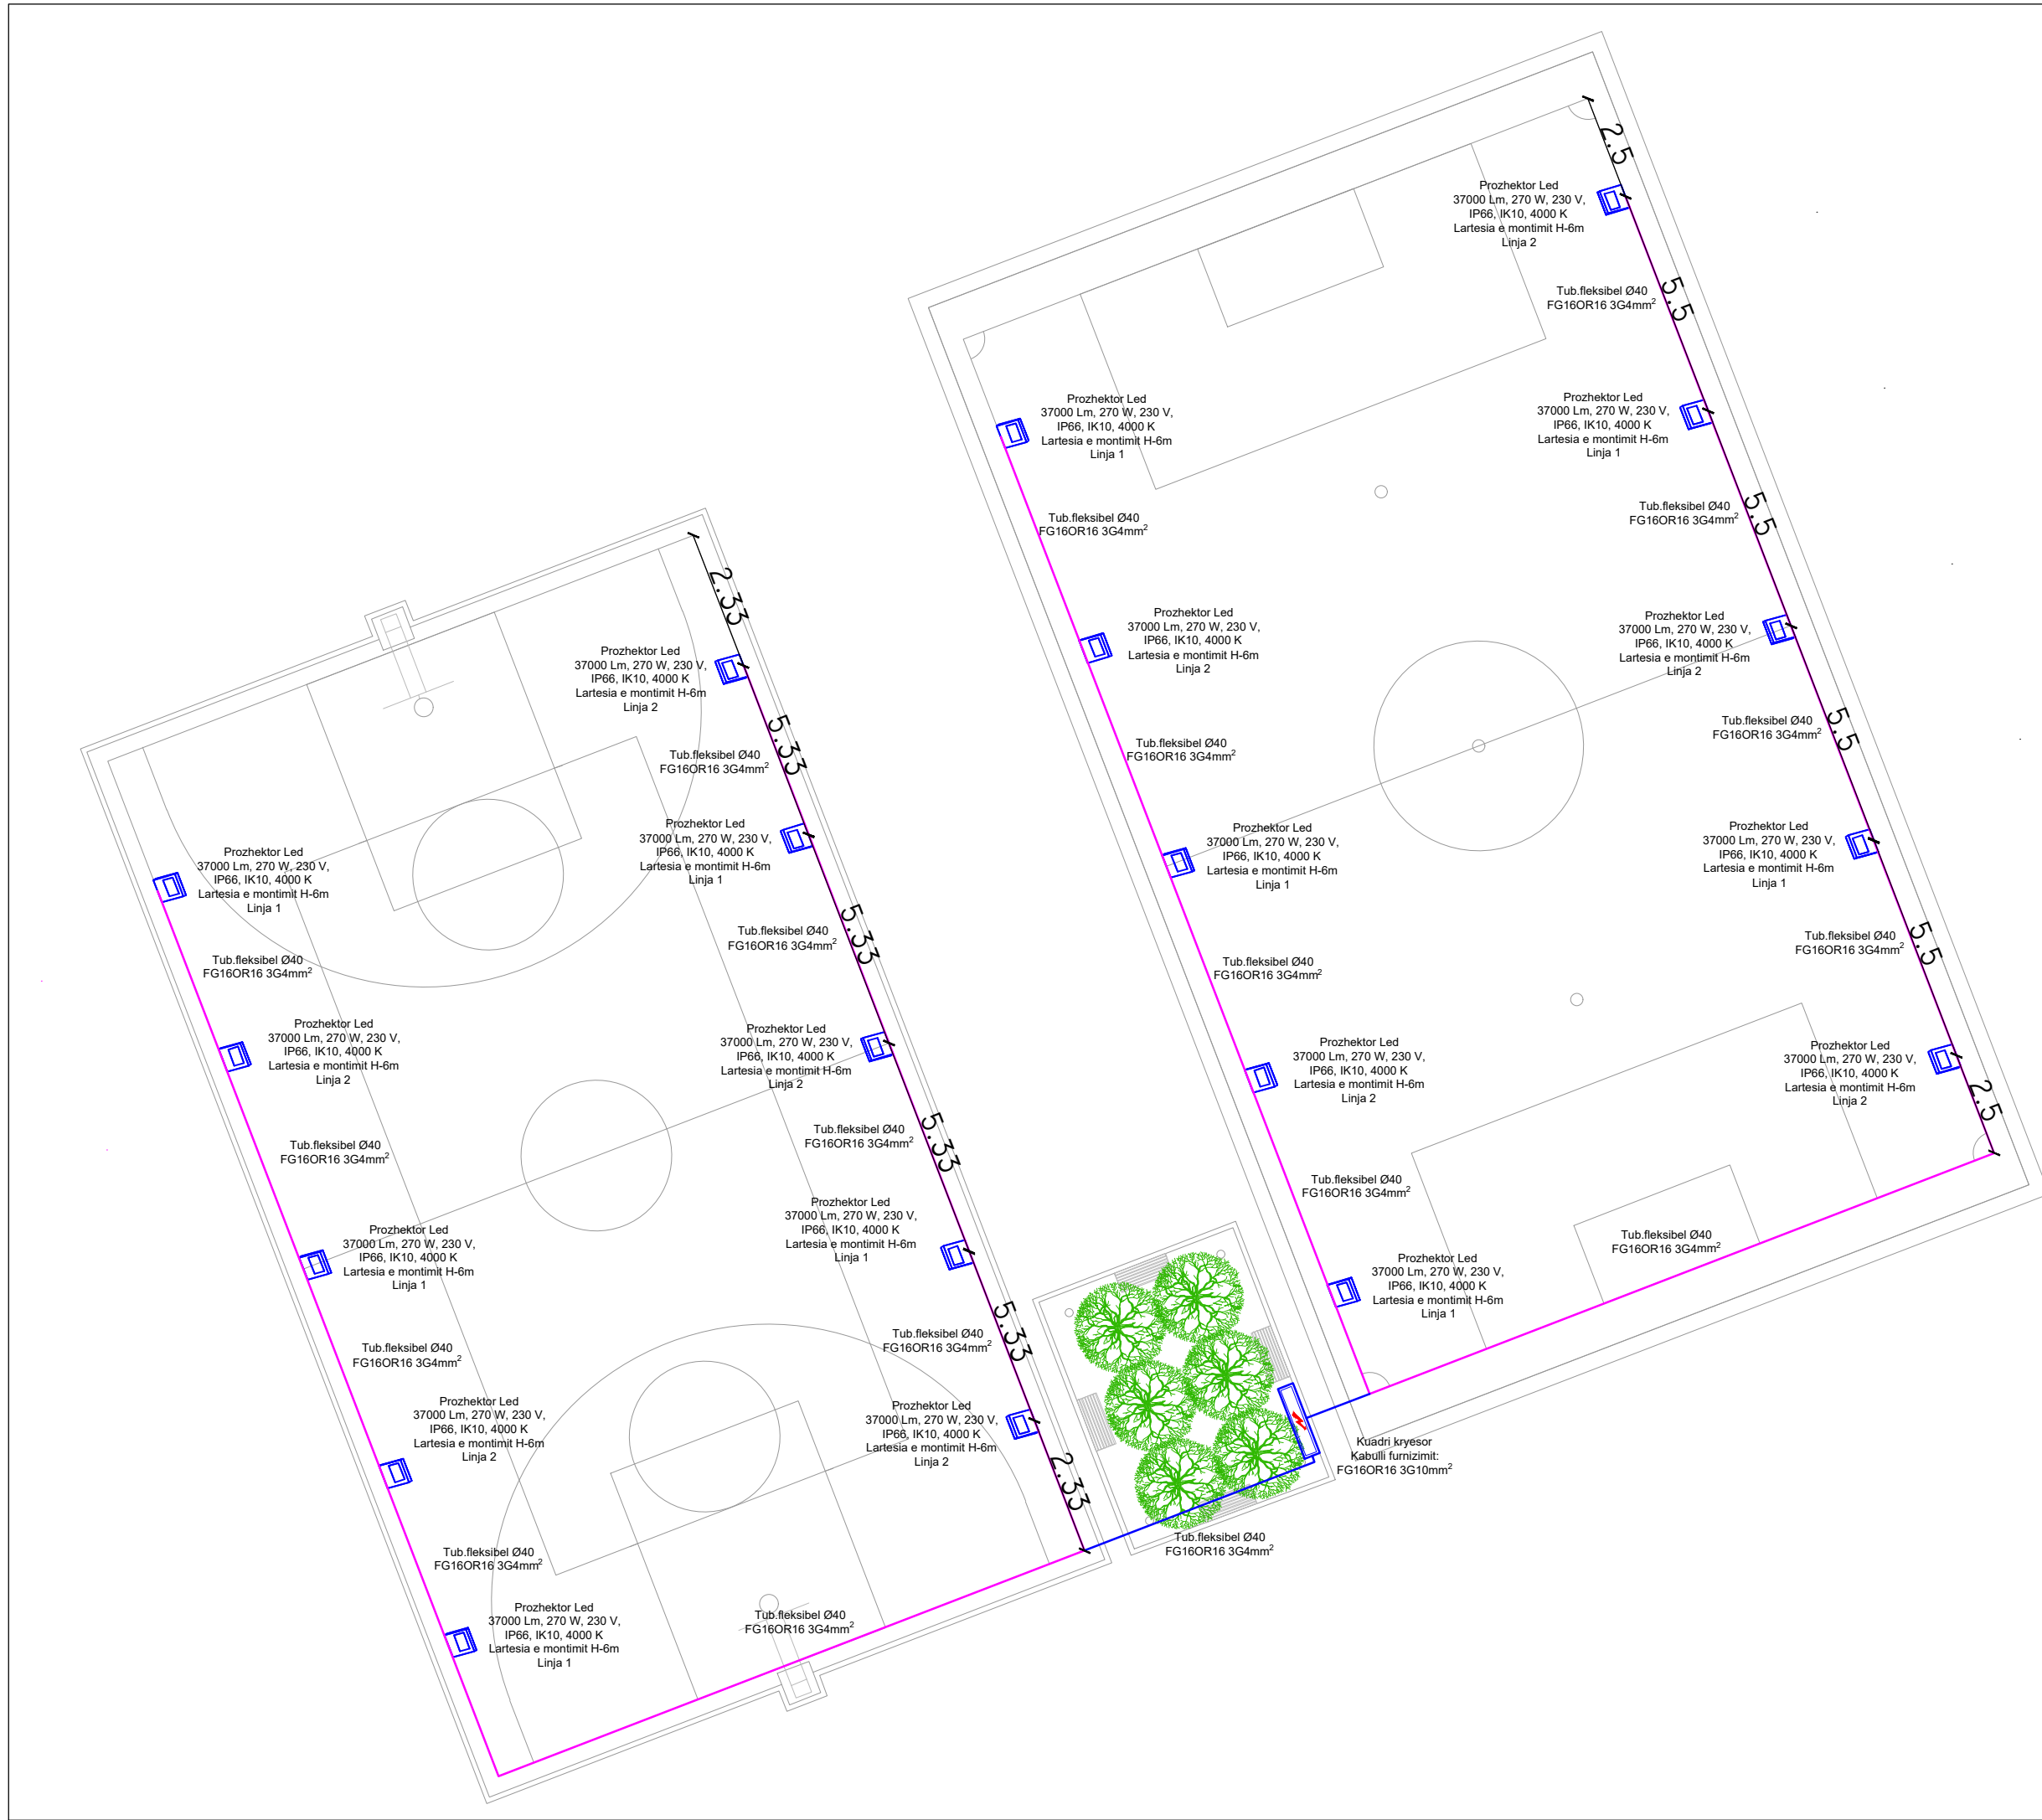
Prozhektor Led
37000 Lm, 270 W, 230 V,
IP66, IK10, 4000 K
Lartesia e montimit H-6m
Linja 2

2.5

Tub.fleksibel Ø40
FG16OR16 3G4mm$^2$

5.5

Prozhektor Led
37000 Lm, 270 W, 230 V,
IP66, IK10, 4000 K
Lartesia e montimit H-6m
Linja 1

Prozhektor Led
37000 Lm, 270 W, 230 V,
IP66, IK10, 4000 K
Lartesia e montimit H-6m
Linja 1

Tub.fleksibel Ø40
FG16OR16 3G4mm$^2$

5.5

Tub.fleksibel Ø40
FG16OR16 3G4mm$^2$

Prozhektor Led
37000 Lm, 270 W, 230 V,
IP66, IK10, 4000 K
Lartesia e montimit H-6m
Linja 2

Prozhektor Led
37000 Lm, 270 W, 230 V,
IP66, IK10, 4000 K
Lartesia e montimit H-6m
Linja 2

Tub.fleksibel Ø40
FG16OR16 3G4mm$^2$

5.5

Tub.fleksibel Ø40
FG16OR16 3G4mm$^2$

Prozhektor Led
37000 Lm, 270 W, 230 V,
IP66, IK10, 4000 K
Lartesia e montimit H-6m
Linja 1

Prozhektor Led
37000 Lm, 270 W, 230 V,
IP66, IK10, 4000 K
Lartesia e montimit H-6m
Linja 1

Tub.fleksibel Ø40
FG16OR16 3G4mm$^2$

5.5

Tub.fleksibel Ø40
FG16OR16 3G4mm$^2$

Prozhektor Led
37000 Lm, 270 W, 230 V,
IP66, IK10, 4000 K
Lartesia e montimit H-6m
Linja 2

Prozhektor Led
37000 Lm, 270 W, 230 V,
IP66, IK10, 4000 K
Lartesia e montimit H-6m
Linja 2

2.5

Tub.fleksibel Ø40
FG16OR16 3G4mm$^2$

Tub.fleksibel Ø40
FG16OR16 3G4mm$^2$

Prozhektor Led
37000 Lm, 270 W, 230 V,
IP66, IK10, 4000 K
Lartesia e montimit H-6m
Linja 1

Kuadri kryesor
Kabulli furnizimit:
FG16OR16 3G10mm$^2$

Tub.fleksibel Ø40
FG16OR16 3G4mm$^2$

2.33

Prozhektor Led
37000 Lm, 270 W, 230 V,
IP66, IK10, 4000 K
Lartesia e montimit H-6m
Linja 2

5.33

Tub.fleksibel Ø40
FG16OR16 3G4mm$^2$

Prozhektor Led
37000 Lm, 270 W, 230 V,
IP66, IK10, 4000 K
Lartesia e montimit H-6m
Linja 1

Prozhektor Led
37000 Lm, 270 W, 230 V,
IP66, IK10, 4000 K
Lartesia e montimit H-6m
Linja 1

Tub.fleksibel Ø40
FG16OR16 3G4mm$^2$

5.33

Tub.fleksibel Ø40
FG16OR16 3G4mm$^2$

Prozhektor Led
37000 Lm, 270 W, 230 V,
IP66, IK10, 4000 K
Lartesia e montimit H-6m
Linja 2

Prozhektor Led
37000 Lm, 270 W, 230 V,
IP66, IK10, 4000 K
Lartesia e montimit H-6m
Linja 2

Tub.fleksibel Ø40
FG16OR16 3G4mm$^2$

5.33

Tub.fleksibel Ø40
FG16OR16 3G4mm$^2$

Prozhektor Led
37000 Lm, 270 W, 230 V,
IP66, IK10, 4000 K
Lartesia e montimit H-6m
Linja 1

Prozhektor Led
37000 Lm, 270 W, 230 V,
IP66, IK10, 4000 K
Lartesia e montimit H-6m
Linja 1

Tub.fleksibel Ø40
FG16OR16 3G4mm$^2$

5.33

Tub.fleksibel Ø40
FG16OR16 3G4mm$^2$

Prozhektor Led
37000 Lm, 270 W, 230 V,
IP66, IK10, 4000 K
Lartesia e montimit H-6m
Linja 2

Prozhektor Led
37000 Lm, 270 W, 230 V,
IP66, IK10, 4000 K
Lartesia e montimit H-6m
Linja 2

2.33

Tub.fleksibel Ø40
FG16OR16 3G4mm$^2$

Prozhektor Led
37000 Lm, 270 W, 230 V,
IP66, IK10, 4000 K
Lartesia e montimit H-6m
Linja 1

Tub.fleksibel Ø40
FG16OR16 3G4mm$^2$